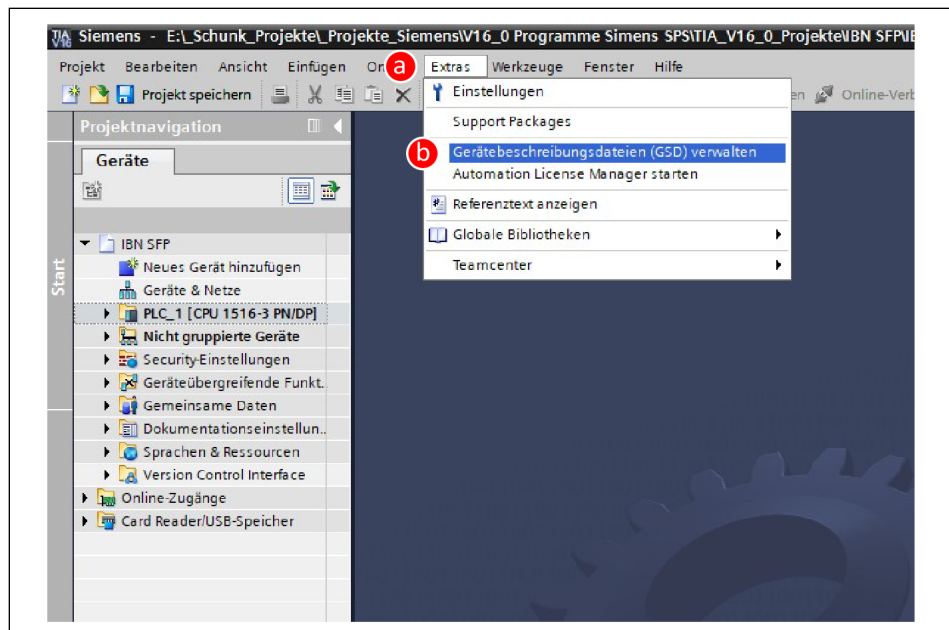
Siemens - E:\_Schunk_Projekte\_Projekte_Siemens\V16_0 Programme Simens SPS\TIA_V16_0_Projekte\IBN SFP\

Projekt Bearbeiten Ansicht Einfügen On a Extras Werkzeuge Fenster Hilfe

Projekt speichern

en Online-Verb

Einstellungen
Support Packages
b Gerätebeschreibungsdateien (GSD) verwalten
Automation License Manager starten
Referenztext anzeigen
Globale Bibliotheken
Teamcenter

Projektnavigation

Geräte

Start

IBN SFP
Neues Gerät hinzufügen
Geräte & Netze
PLC_1 [CPU 1516-3 PN/DP]
Nicht gruppierte Geräte
Security-Einstellungen
Geräteübergreifende Funkt.
Gemeinsame Daten
Dokumentationseinstellun..
Sprachen & Ressourcen
Version Control Interface
Online-Zugänge
Card Reader/USB-Speicher